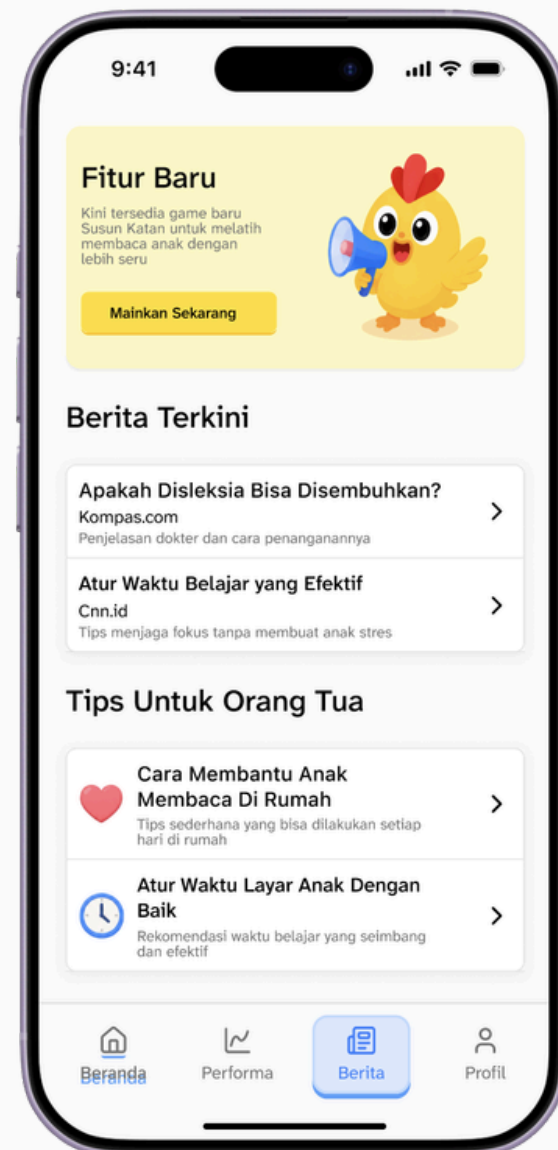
9:41

Fitur Baru

Kini tersedia game baru Susun Katan untuk melatih membaca anak dengan lebih seru

Mainkan Sekarang

Berita Terkini

Apakah Disleksia Bisa Disembuhkan?
Kompas.com
Penjelasan dokter dan cara penanganannya

Atur Waktu Belajar yang Efektif
Cnn.id
Tips menjaga fokus tanpa membuat anak stres

Tips Untuk Orang Tua

Cara Membantu Anak Membaca Di Rumah
Tips sederhana yang bisa dilakukan setiap hari di rumah

Atur Waktu Layar Anak Dengan Baik
Rekomendasi waktu belajar yang seimbang dan efektif

Beranda
Performa
Berita
Profil